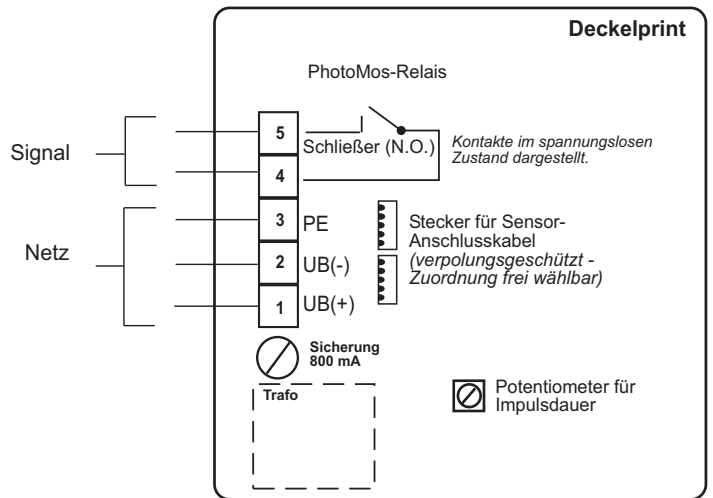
Deckelprint

PhotoMos-Relais

Signal

5 Schließer (N.O.)

Kontakte im spannungslosen Zustand dargestellt.

4

Netz

3 PE

2 UB(-)

1 UB(+)

Stecker für Sensor-Anschlusskabel (verpolungsgeschützt - Zuordnung frei wählbar)

Sicherung 800 mA

Trafo

Potentiometer für Impulsdauer